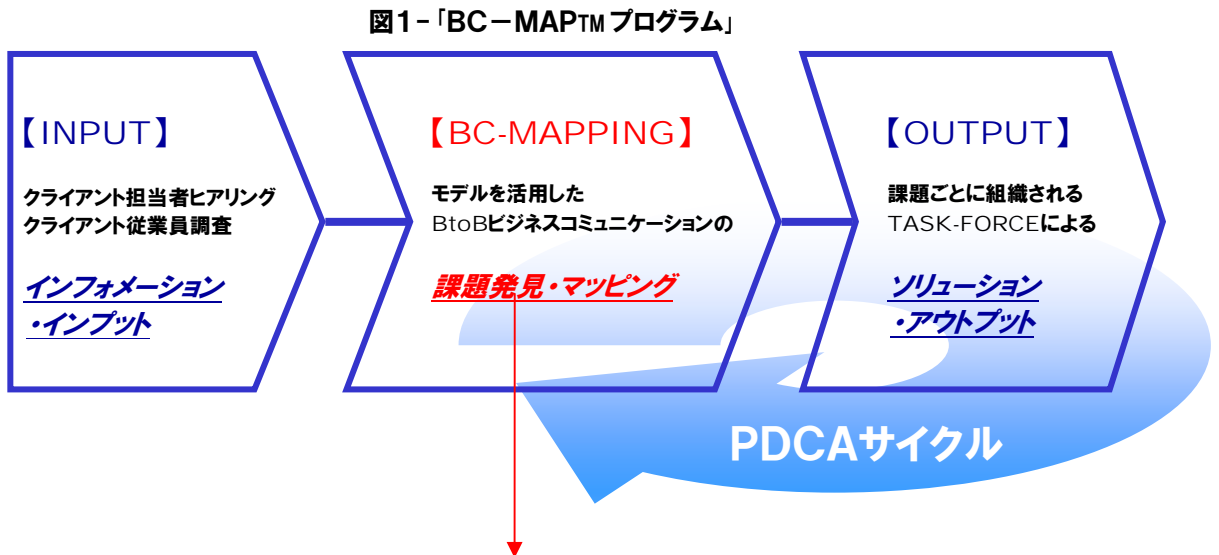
図1-「BC－MAPTM プログラム」

【INPUT】

クライアント担当者ヒアリング
クライアント従業員調査

インフォメーション
・インプット

【BC-MAPPING】

モデルを活用した
BtoBビジネスコミュニケーションの

課題発見・マッピング

【OUTPUT】

課題ごとに組織される
TASK-FORCEによる

ソリューション
・アウトプット

PDCAサイクル